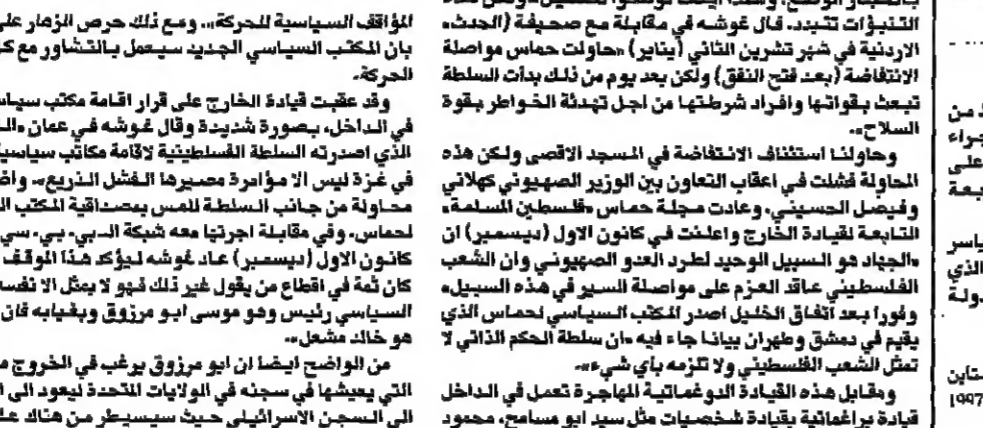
التنبؤات تتبدد. قال غوشه في مقابلة مع صحيفة (الحدث) الاردنية في شهر تشرين الثاني (يناير) «حاولت حماس مواصلة الانتفاضة (بعد فتح النفق) ولكن بعد يوم من ذلك بدأت السلطة تبعث بقواتها وافراد شرطتها من اجل تهدئة الخواطر بقوة السلاح».

وحاولنا استئناف الانتفاضة في المسجد الاقصى ولكن هذه المحاولة فشلت في اعقاب التعاون بين الوزير الصهيوني كهلاني وفيصل الحسيني. وعادت مجلة حماس «فلسطين المسلمة» التابعة لقيادة الخارج واعلنت في كانون الاول (ديسمبر) ان «الجهاد هو السبيل الوحيد لطرد العدو الصهيوني وان الشعب الفلسطيني عاقد العزم على مواصلة السير في هذه السبيل» وفورا بعد اتفاق الخليل اصدر المكتب السياسي لحماس الذي يقيم في دمشق وطهران بيانا جاء فيه «ان سلطة الحكم الذاتي لا تمثل الشعب الفلسطيني ولا تلزمه باي شيء».

ومقابل هذه القيادة الدوغمائية المهاجرة تعمل في الداخل قيادة براغماتية بقيادة شخصيات مثل سيد ابو مسامح، محمود

المواقف السياسية للحركة.. ومع ذلك حرص الزهار على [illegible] بان المكتب السياسي الجديد سيعمل بالتشاور مع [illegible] الحركة.

وقد عقبت قيادة الخارج على قرار اقامة مكتب سياسي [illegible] في الداخل بصورة شديدة وقال غوشه في عمان «ال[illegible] الذي اصدرته السلطة الفلسطينية لاقامة مكاتب سياسية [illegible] في غزة ليس الا مؤامرة مصيرها الفشل الذريع.. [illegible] محاولة من جانب السلطة للمس بمصداقية المكتب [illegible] لحماس. وفي مقابلة اجرتها معه شبكة الـ«بي. بي. سي» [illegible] كانون الاول (ديسمبر) عاد غوشه ليؤكد هذا الموقف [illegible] كان ثمة في قطاع من يقول غير ذلك فهو لا يمثل الا نفس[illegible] السياسي رئيس وهو موسى ابو مرزوق وبغيابه فان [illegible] هو خالد مشعل».

من الواضح ايضا ان ابو مرزوق يرغب في الخروج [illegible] التي يعيشها في سجنه في الولايات المتحدة ليعود الى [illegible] الى السجن الاسرائيلي حيث سيسيطر من هناك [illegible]

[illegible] من
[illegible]جراء
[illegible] على
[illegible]بعة

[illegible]ياسر
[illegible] الذي
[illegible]ولة

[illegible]تابن
1997